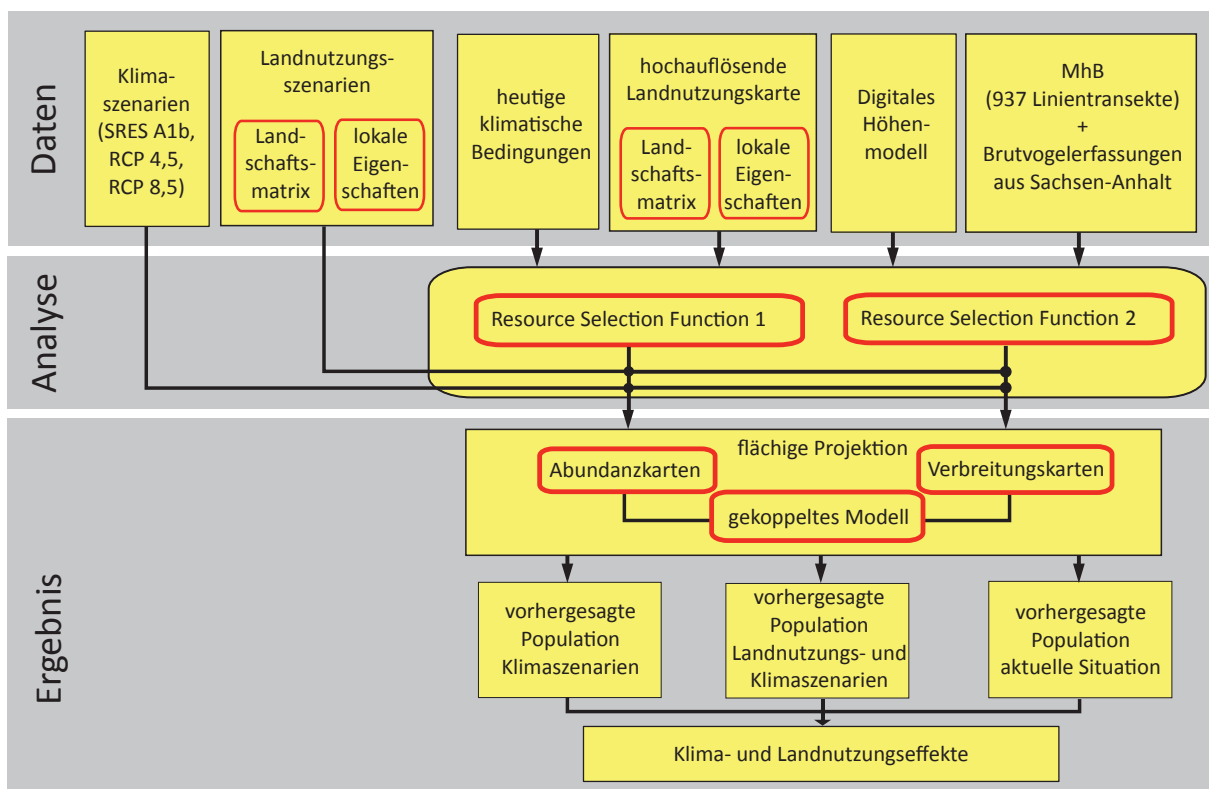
Daten

Klimaszenarien (SRES A1b, RCP 4,5, RCP 8,5)

Landnutzungsszenarien

Landschaftsmatrix

lokale Eigenschaften

heutige klimatische Bedingungen

hochauflösende Landnutzungskarte

Landschaftsmatrix

lokale Eigenschaften

Digitales Höhenmodell

MhB (937 Linientransekte) + Brutvogelerfassungen aus Sachsen-Anhalt

Analyse

Resource Selection Function 1

Resource Selection Function 2

Ergebnis

flächige Projektion

Abundanzkarten

Verbreitungskarten

gekoppeltes Modell

vorhergesagte Population Klimaszenarien

vorhergesagte Population Landnutzungs- und Klimaszenarien

vorhergesagte Population aktuelle Situation

Klima- und Landnutzungseffekte